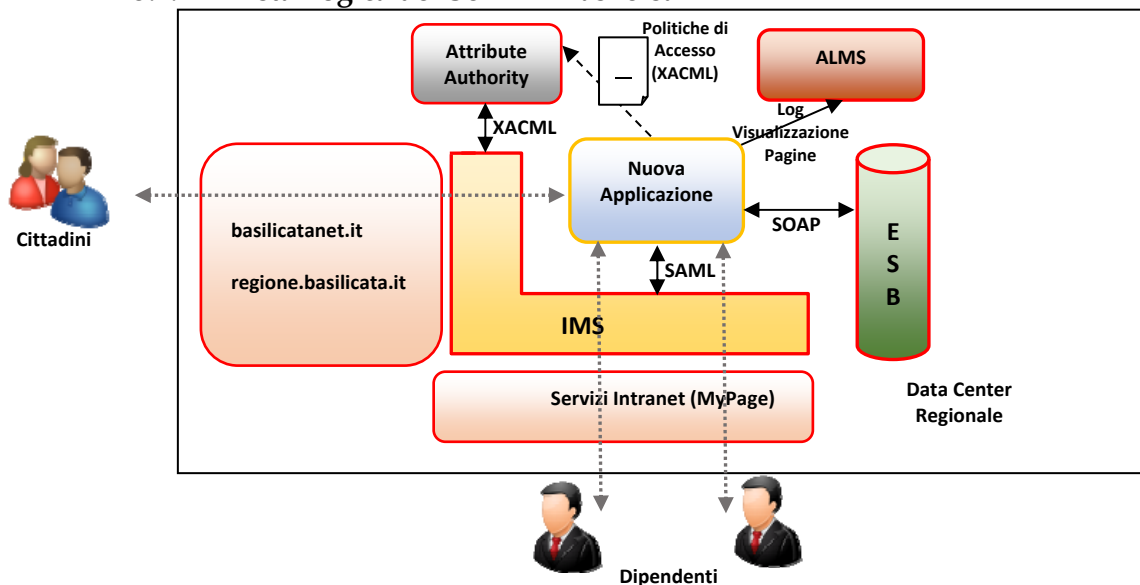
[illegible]

Attribute Authority

Politiche di Accesso (XACML)

ALMS

Log Visualizzazione Pagine

XACML

Cittadini

basilicatanet.it

regione.basilicata.it

Nuova Applicazione

SOAP

E
S
B

SAML

IMS

Servizi Intranet (MyPage)

Data Center Regionale

Dipendenti